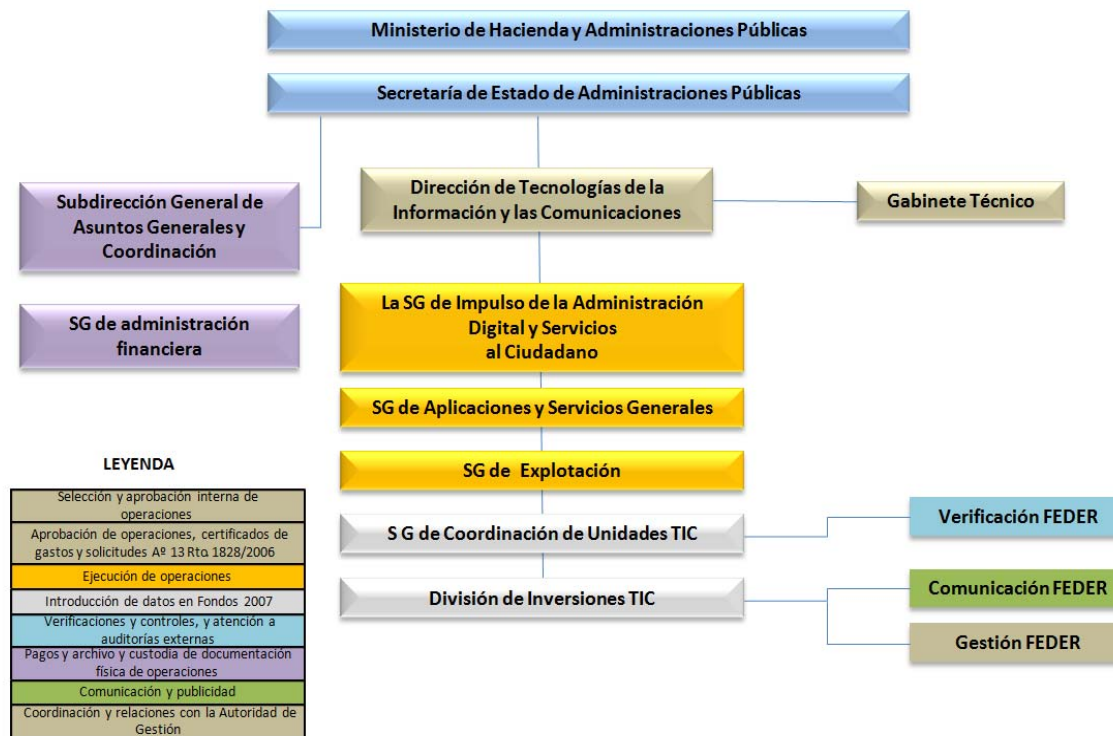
Ministerio de Hacienda y Administraciones Públicas

Secretaría de Estado de Administraciones Públicas

Subdirección General de Asuntos Generales y Coordinación

Dirección de Tecnologías de la Información y las Comunicaciones

Gabinete Técnico

SG de administración financiera

La SG de Impulso de la Administración Digital y Servicios al Ciudadano

SG de Aplicaciones y Servicios Generales

SG de Explotación

S G de Coordinación de Unidades TIC

Verificación FEDER

División de Inversiones TIC

Comunicación FEDER

Gestión FEDER

LEYENDA

| Selección y aprobación interna de operaciones |
|---|
| Aprobación de operaciones, certificados de gastos y solicitudes Aº 13 Rto. 1828/2006 |
| Ejecución de operaciones |
| Introducción de datos en Fondos 2007 |
| Verificaciones y controles, y atención a auditorías externas |
| Pagos y archivo y custodia de documentación física de operaciones |
| Comunicación y publicidad |
| Coordinación y relaciones con la Autoridad de Gestión |